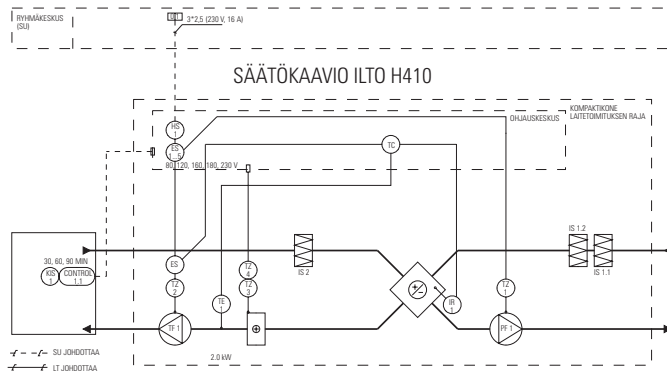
RYHMÄKESKUS (SU)

3*2,5 (230 V, 16 A)

SÄÄTÖKAAVIO ILTO H410

KOMPAKTIKONE LAITETOIMITUKSEN RAJA

OHJAUSKESKUS

HS 1

ES 1...5

TC

80, 120, 160, 180, 230 V

30, 60, 90 MIN

KIS 1

CONTROL 1.1

ES

TZ 2

TE 1

TZ 4

TZ 3

IS 2

IR 1

TZ 1

IS 1.2

IS 1.1

TF 1

PF 1

2.0 kW

SU JOHDOTTAA

LT JOHDOTTAA